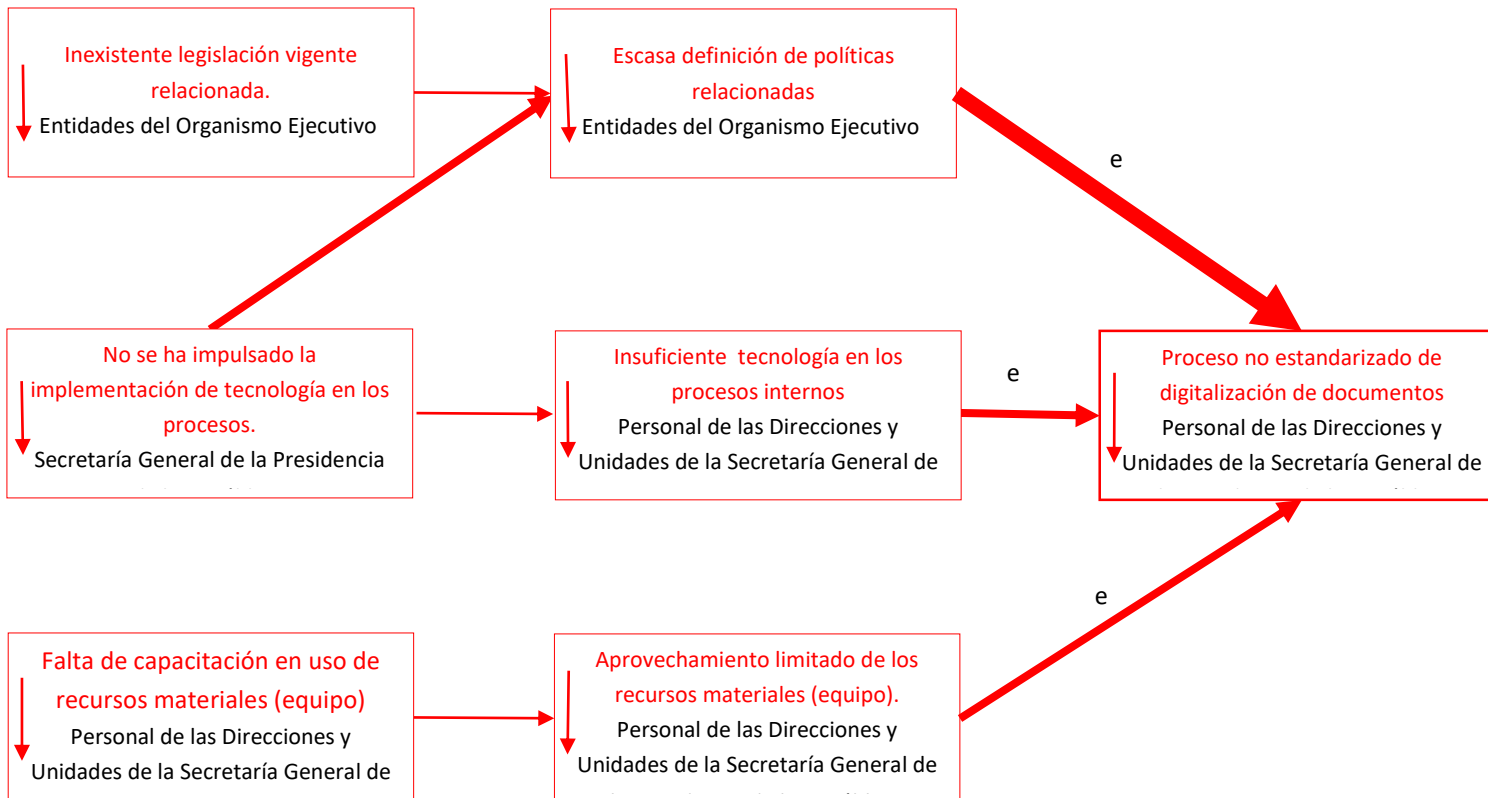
Inexistente legislación vigente relacionada.
Entidades del Organismo Ejecutivo

Escasa definición de políticas relacionadas
Entidades del Organismo Ejecutivo

e

No se ha impulsado la implementación de tecnología en los procesos.
Secretaría General de la Presidencia
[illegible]

Insuficiente tecnología en los procesos internos
Personal de las Direcciones y Unidades de la Secretaría General de

e

Proceso no estandarizado de digitalización de documentos
Personal de las Direcciones y Unidades de la Secretaría General de
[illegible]

e

Falta de capacitación en uso de recursos materiales (equipo)
Personal de las Direcciones y Unidades de la Secretaría General de

Aprovechamiento limitado de los recursos materiales (equipo).
Personal de las Direcciones y Unidades de la Secretaría General de
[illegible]